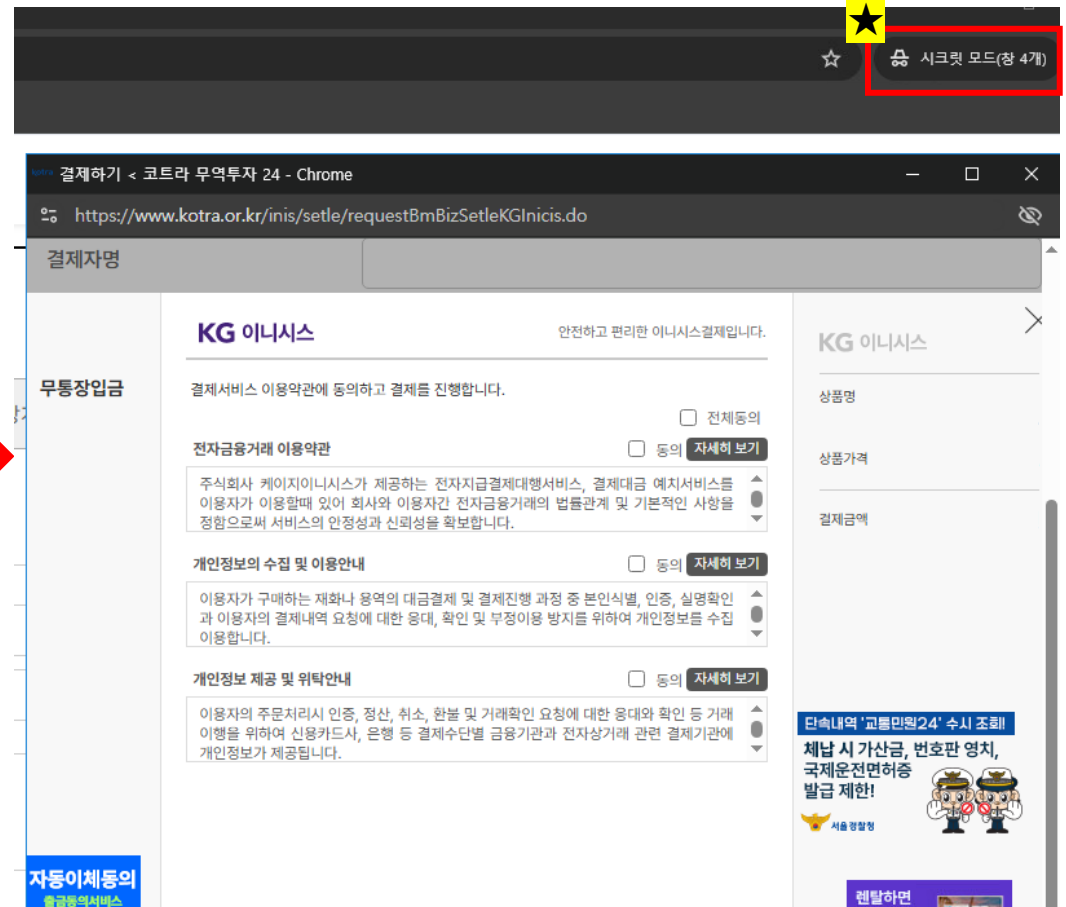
★

시크릿 모드(창 4개)

kotra 결제하기 < 코트라 무역투자 24 - Chrome

https://www.kotra.or.kr/inis/setle/requestBmBizSetleKGInicis.do

결제자명

무통장입금

KG 이니시스

안전하고 편리한 이니시스결제입니다.

결제서비스 이용약관에 동의하고 결제를 진행합니다.

전체동의

전자금융거래 이용약관

동의 자세히 보기

주식회사 케이지이니시스가 제공하는 전자지급결제대행서비스, 결제대금 예치서비스를 이용자가 이용할때 있어 회사와 이용자간 전자금융거래의 법률관계 및 기본적인 사항을 정함으로써 서비스의 인정성과 신뢰성을 확보합니다.

개인정보의 수집 및 이용안내

동의 자세히 보기

이용자가 구매하는 재화나 용역의 대금결제 및 결제진행 과정 중 본인식별, 인증, 실명확인과 이용자의 결제내역 요청에 대한 응대, 확인 및 부정이용 방지를 위하여 개인정보를 수집 이용합니다.

개인정보 제공 및 위탁안내

동의 자세히 보기

이용자의 주문처리시 인증, 정산, 취소, 환불 및 거래확인 요청에 대한 응대와 확인 등 거래 이행을 위하여 신용카드사, 은행 등 결제수단별 금융기관과 전자상거래 관련 결제기관에 개인정보가 제공됩니다.

KG 이니시스

상품명

상품가격

결제금액

단속내역 '교통민원24' 수시 조회!

체납 시 가산금, 번호판 영치, 국제운전면허증 발급 제한!

서울경찰청

렌탈하면

자동이체동의

출금동의서비스